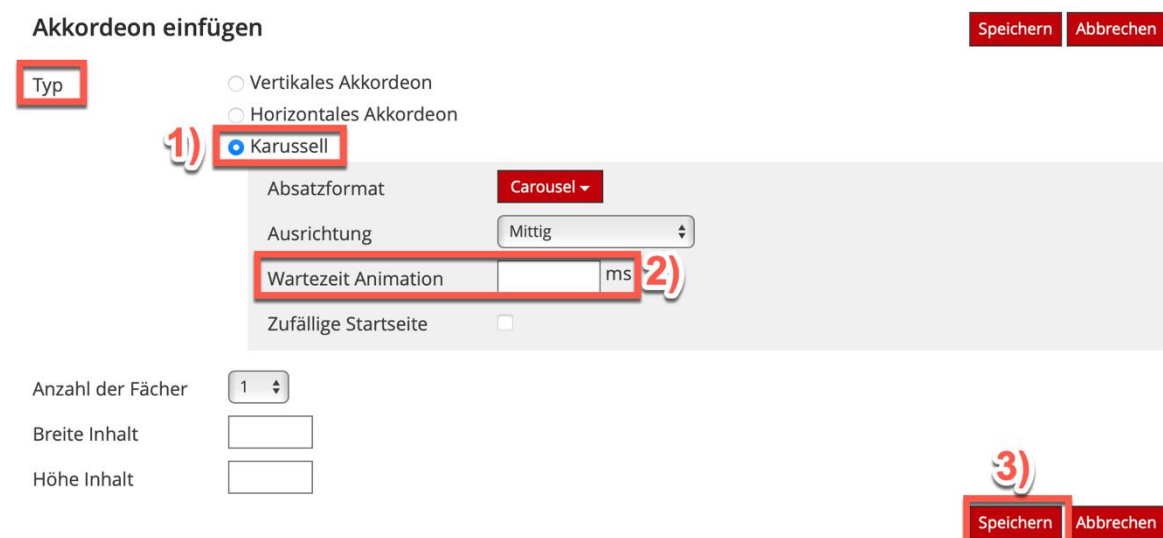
Akkordeon einfügen

Speichern Abbrechen

Typ

Vertikales Akkordeon

Horizontales Akkordeon

1) Karussell

Absatzformat Carousel

Ausrichtung Mittig

Wartezeit Animation ms 2)

Zufällige Startseite

Anzahl der Fächer 1

Breite Inhalt

Höhe Inhalt

3)

Speichern Abbrechen